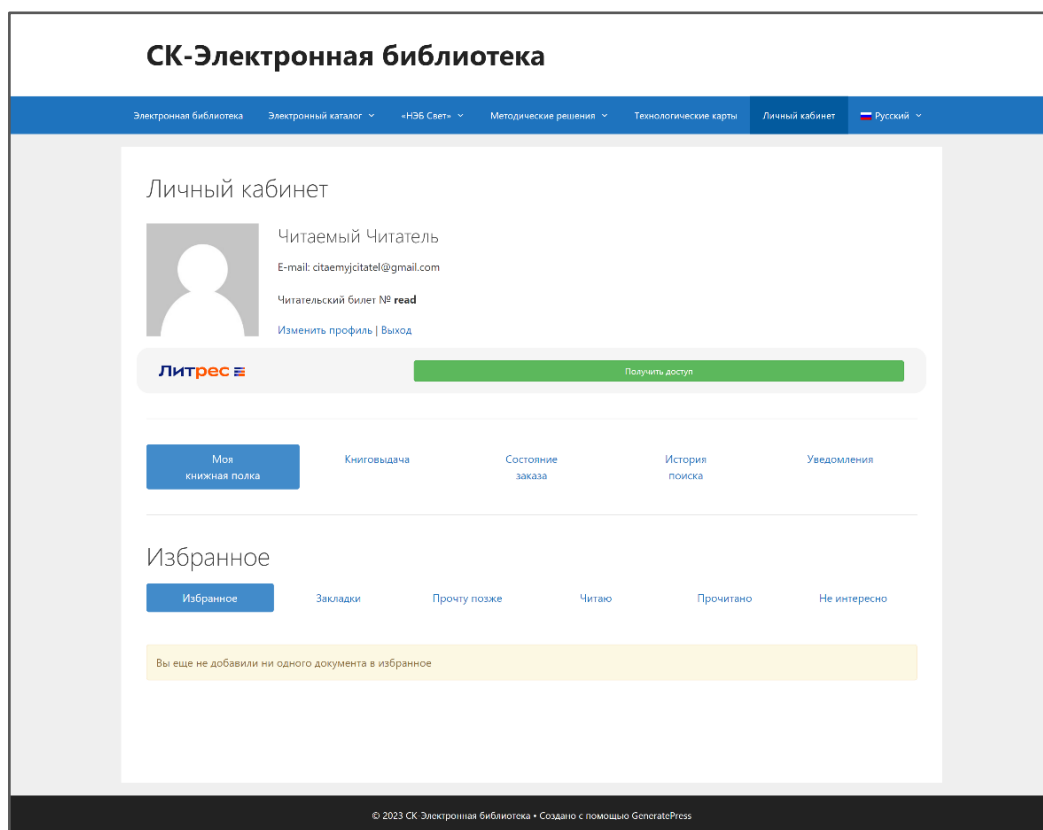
СК-Электронная библиотека

Электронная библиотека | Электронный каталог | «НЭБ Свет» | Методические решения | Технологические карты | Личный кабинет | Русский

Личный кабинет

Читаемый Читатель

E-mail: citaemyjcitatel@gmail.com

Читательский билет № **read**

Изменить профиль | Выход

Литрес

Получить доступ

Моя книжная полка | Книговыдача | Состояние заказа | История поиска | Уведомления

Избранное

Избранное | Закладки | Прочту позже | Читаю | Прочитано | Не интересно

Вы еще не добавили ни одного документа в избранное

© 2023 СК Электронная библиотека • Создано с помощью GeneratePress